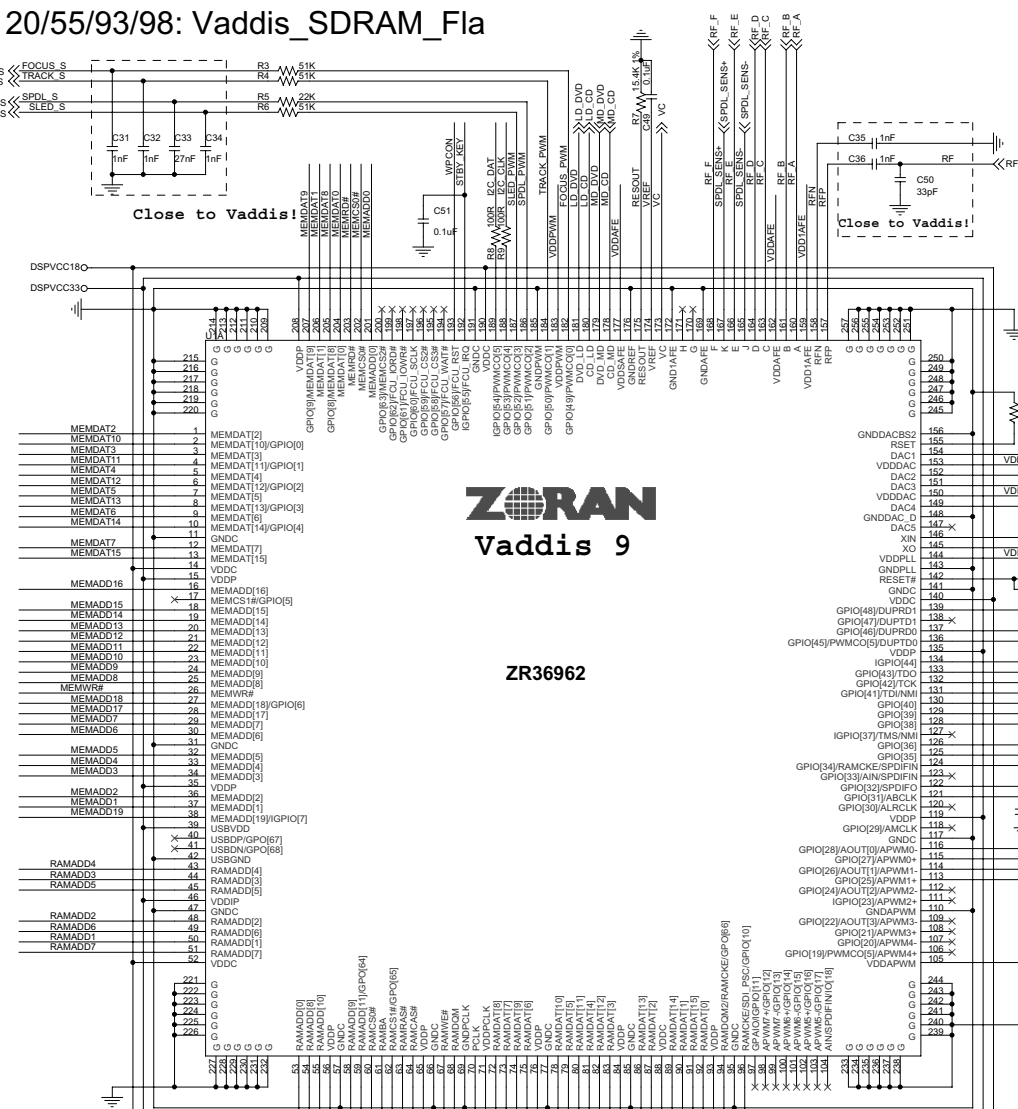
20/55/93/98: Vaddis_SDRAM_Fla

FOCUS_S
TRACK_S
SPDL_S
SLED_S

R3 51K
R4 51K
R5 22K
R6 51K

C31 1nF
C32 1nF
C33 27nF
C34 1nF

Close to Vaddis!

MEMDAT9
MEMDAT1
MEMDAT8
MEMDAT0
MEMRD#
MEMCS0#
MEMADD0

WPCON
STBY_KEY

C51 0.1uF

R8 100R
R9 100R
I2C_DAT
I2C_CLK
SLED_PWM
SPDL_PWM
TRACK_PWM
FOCUS_PWM
LD_DVD
LD_CD
MD_DVD
MD_CD

R7 15.4K 1%
C49 0.1uF
VC
RESOUT
VREF
VC

RF_F
RF_E
RF_D
RF_C
RF_B
RF_A
SPDL_SENS+
SPDL_SENS-
RF_F
SPDL_SENS+
SPDL_SENS-
RF_D
RF_C
RF_B
RF_A
VDDAFE
VDD1AFE
RFN
RFP

C35 1nF
C36 1nF
RF
RF
C50 33pF
Close to Vaddis!

DSPVCC18
DSPVCC33

ZORAN
Vaddis 9
ZR36962

214 G
213 G
212 G
211 G
210 G
209 G
208 VDDP
207 GPIO[9]/MEMDAT[9]
206 GPIO[1]
205 GPIO[8]/MEMDAT[8]
204 MEMDAT[0]
203 MEMRD#
202 MEMCS0#
201 MEMADD[0]
200 GPIO[63]/MEMCS2#
199 GPIO[62]/FCU_IORD#
198 GPIO[61]/FCU_IOWR#
197 GPIO[60]/FCU_SCLK
196 GPIO[59]/FCU_CS2#
195 GPIO[58]/FCU_CS3#
194 GPIO[57]/FCU_WAIT#
193 GPIO[56]/FCU_RST
192 IGPIO[55]/FCU_IRQ
191 GNDC
190 VDDC
189 IGPIO[54]/PWMCO[5]
188 GPIO[53]/PWMCO[4]
187 GPIO[52]/PWMCO[3]
186 GPIO[51]/PWMCO[2]
185 GNDPWM
184 GPIO[50]/PWMCO[1]
183 VDDPWM
182 GPIO[49]/PWMCO[0]
181 DVD_LD
180 CD_LD
179 DVD_MD
178 CD_MD
177 VDDSAFE
176 GNDREF
175 RESOUT
174 VREF
173 VC
172 GND1AFE
171 H
170 G
169 GNDAFE
168 F
167 K
166 E
165 J
164 D
163 C
162 VDDAFE
161 B
160 A
159 VDD1AFE
158 RFN
157 RFP
257 G
256 G
255 G
254 G
253 G
252 G
251 G

215 G
216 G
217 G
218 G
219 G
220 G

1 MEMDAT[2]
2 MEMDAT[10]/GPIO[0]
3 MEMDAT[3]
4 MEMDAT[11]/GPIO[1]
5 MEMDAT[4]
6 MEMDAT[12]/GPIO[2]
7 MEMDAT[5]
8 MEMDAT[13]/GPIO[3]
9 MEMDAT[6]
10 MEMDAT[14]/GPIO[4]
11 GNDC
12 MEMDAT[7]
13 MEMDAT[15]
14 VDDC
15 VDDP
16 MEMADD[16]
17 MEMCS1#/GPIO[5]
18 MEMADD[15]
19 MEMADD[14]
20 MEMADD[13]
21 MEMADD[12]
22 MEMADD[11]
23 MEMADD[10]
24 MEMADD[9]
25 MEMADD[8]
26 MEMWR#
27 MEMADD[18]/GPIO[6]
28 MEMADD[17]
29 MEMADD[7]
30 MEMADD[6]
31 GNDC
32 MEMADD[5]
33 MEMADD[4]
34 MEMADD[3]
35 VDDP
36 MEMADD[2]
37 MEMADD[1]
38 MEMADD[19]/IGPIO[7]
39 USBVDD
40 USBDP/GPO[67]
41 USBDN/GPO[68]
42 USBGND
43 RAMADD[4]
44 RAMADD[3]
45 RAMADD[5]
46 VDDIP
47 GNDC
48 RAMADD[2]
49 RAMADD[6]
50 RAMADD[1]
51 RAMADD[7]
52 VDDC

MEMDAT2
MEMDAT10
MEMDAT3
MEMDAT11
MEMDAT4
MEMDAT12
MEMDAT5
MEMDAT13
MEMDAT6
MEMDAT14
MEMDAT7
MEMDAT15
MEMADD16
MEMADD15
MEMADD14
MEMADD13
MEMADD12
MEMADD11
MEMADD10
MEMADD9
MEMADD8
MEMWR#
MEMADD18
MEMADD17
MEMADD7
MEMADD6
MEMADD5
MEMADD4
MEMADD3
MEMADD2
MEMADD1
MEMADD19
RAMADD4
RAMADD3
RAMADD5
RAMADD2
RAMADD6
RAMADD1
RAMADD7

250 G
249 G
248 G
247 G
246 G
245 G
GNDDACBS2 156
RSET 155
DAC1 154
VDDDAC 153
DAC2 152
DAC3 151
VDDDAC 150
DAC4 149
GNDDAC_D 148
DAC5 147
XIN 146
XO 145
VDDPLL 144
GNDPLL 143
RESET# 142
GNDC 141
VDDC 140
GPIO[48]/DUPRD1 139
GPIO[47]/DUPTD1 138
GPIO[46]/DUPRD0 137
GPIO[45]/PWMCO[5]/DUPTD0 136
VDDP 135
IGPIO[44] 134
GPIO[43]/TDO 133
GPIO[42]/TCK 132
GPIO[41]/TDI/NMI 131
GPIO[40] 130
GPIO[39] 129
GPIO[38] 128
IGPIO[37]/TMS/NMI 127
GPIO[36] 126
GPIO[35] 125
GPIO[34]/RAMCKE/SPDIFIN 124
GPIO[33]/AIN/SPDIFIN 123
GPIO[32]/SPDIFO 122
GPIO[31]/ABCLK 121
GPIO[30]/ALRCLK 120
VDDP 119
GPIO[29]/AMCLK 118
GNDC 117
GPIO[28]/AOUT[0]/APWM0- 116
GPIO[27]/APWM0+ 115
GPIO[26]/AOUT[1]/APWM1- 114
GPIO[25]/APWM1+ 113
GPIO[24]/AOUT[2]/APWM2- 112
IGPIO[23]/APWM2+ 111
GNDAPWM 110
GPIO[22]/AOUT[3]/APWM3- 109
GPIO[21]/APWM3+ 108
GPIO[20]/APWM4- 107
GPIO[19]/PWMCO[5]/APWM4+ 106
VDDAPWM 105

VDI
VDI
VDI

221 G
222 G
223 G
224 G
225 G
226 G
227 G
228 G
229 G
230 G
231 G
232 G
53 RAMADD[0]
54 RAMADD[8]
55 RAMADD[10]
56 VDDP
57 GNDC
58 RAMADD[9]
59 RAMADD[11]/GPIO[64]
60 RAMCS0#
61 RAMBA
62 RAMCS1#/GPO[65]
63 RAMRAS#
64 RAMCAS#
65 VDDP
66 GNDC
67 RAMWE#
68 RAMDQM
69 GNDPCLK
70 PCLK
71 VDDPCLK
72 RAMDAT[8]
73 RAMDAT[7]
74 RAMDAT[9]
75 RAMDAT[6]
76 VDDP
77 GNDC
78 RAMDAT[10]
79 RAMDAT[5]
80 RAMDAT[11]
81 RAMDAT[4]
82 RAMDAT[12]
83 RAMDAT[3]
84 VDDP
85 GNDC
86 RAMDAT[2]
87 VDDC
88 RAMDAT[14]
89 RAMDAT[1]
90 RAMDAT[15]
91 RAMDAT[0]
92 VDDP
93 RAMDQM2/RAMCKE/GPO[66]
94 GNDC
95 RAMCKE/SD_PSC/GPIO[10]
96 GPIO[11]
97 APWM7+/GPIO[12]
98 APWM7-/GPIO[13]
99 APWM6+/GPIO[14]
100 APWM6-/GPIO[15]
101 APWM5+/GPIO[16]
102 APWM5-/GPIO[17]
103 AIN/SPDIFIN/IO[18]
104
233 G
234 G
235 G
236 G
237 G
238 G
244 G
243 G
242 G
241 G
240 G
239 G